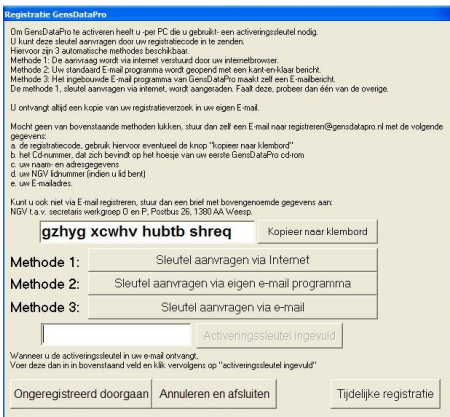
Registratie GensDataPro

Om GensDataPro te activeren heeft u -per PC die u gebruikt- een activeringssleutel nodig.
U kunt deze sleutel aanvragen door uw registratiecode in te zenden.
Hiervoor zijn 3 automatische methodes beschikbaar.
Methode 1: De aanvraag wordt via internet verstuurd door uw internetbrowser.
Methode 2: Uw standaard E-mail programma wordt geopend met een kant-en-klaar bericht.
Methode 3: Het ingebouwde E-mail programma van GensDataPro maakt zelf een E-mailbericht.
De methode 1, sleutel aanvragen via internet, wordt aangeraden. Faalt deze, probeer dan één van de overige.

U ontvangt altijd een kopie van uw registratieverzoek in uw eigen E-mail.

Mocht geen van bovenstaande methoden lukken, stuur dan zelf een E-mail naar registreren@gensdatapro.nl met de volgende gegevens:
a. de registratiecode, gebruik hiervoor eventueel de knop "kopieer naar klembord"
b. het Cd-nummer, dat zich bevindt op het hoesje van uw eerste GensDataPro cd-rom
c. uw naam- en adresgegevens
d. uw NGV lidnummer (indien u lid bent)
e. uw E-mailadres.

Kunt u ook niet via E-mail registreren, stuur dan een brief met bovengenoemde gegevens aan:
NGV t.a.v. secretaris werkgroep O en P, Postbus 26, 1380 AA Weesp.

gzhyg xcwhv hubtb shreq

Kopieer naar klembord

Methode 1: Sleutel aanvragen via Internet
Methode 2: Sleutel aanvragen via eigen e-mail programma
Methode 3: Sleutel aanvragen via e-mail

Activeringssleutel ingevuld

Wanneer u de activeringssleutel in uw e-mail ontvangt,
Voer deze dan in in bovenstaand veld en klik vervolgens op "activeringssleutel ingevuld"

Ongeregistreerd doorgaan
Annuleren en afsluiten
Tijdelijke registratie